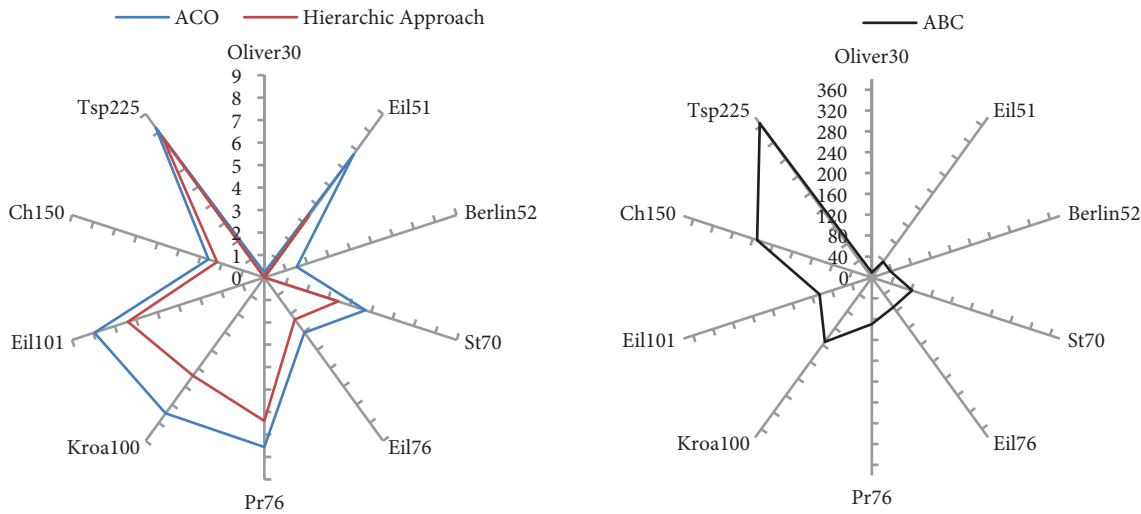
ACO
Hierarchic Approach

Oliver30
9
8
7
6
5
4
3
2
1
0
Eil51
Berlin52
St70
Eil76
Pr76
Kroa100
Eil101
Ch150
Tsp225

ABC

Oliver30
360
320
280
240
200
160
120
80
40
0
Eil51
Berlin52
St70
Eil76
Pr76
Kroa100
Eil101
Ch150
Tsp225